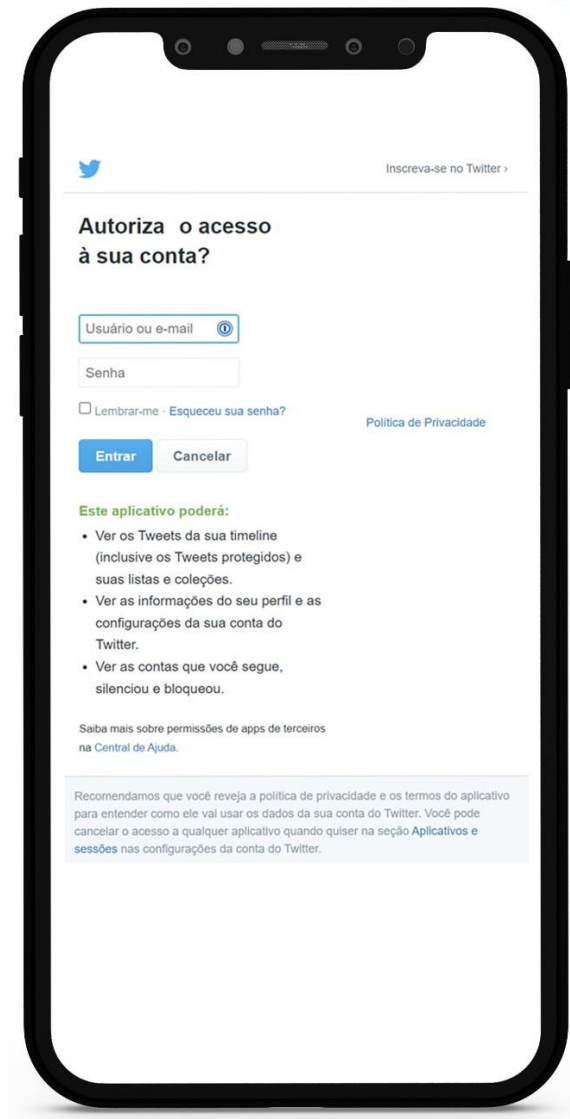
Inscreva-se no Twitter ›

Autoriza o acesso à sua conta?

Usuário ou e-mail

Senha

Lembrar-me · Esqueceu sua senha?

Política de Privacidade

Entrar

Cancelar

Este aplicativo poderá:

- Ver os Tweets da sua timeline (inclusive os Tweets protegidos) e suas listas e coleções.
- Ver as informações do seu perfil e as configurações da sua conta do Twitter.
- Ver as contas que você segue, silenciou e bloqueou.

Saiba mais sobre permissões de apps de terceiros na Central de Ajuda.

Recomendamos que você reveja a política de privacidade e os termos do aplicativo para entender como ele vai usar os dados da sua conta do Twitter. Você pode cancelar o acesso a qualquer aplicativo quando quiser na seção Aplicativos e sessões nas configurações da conta do Twitter.